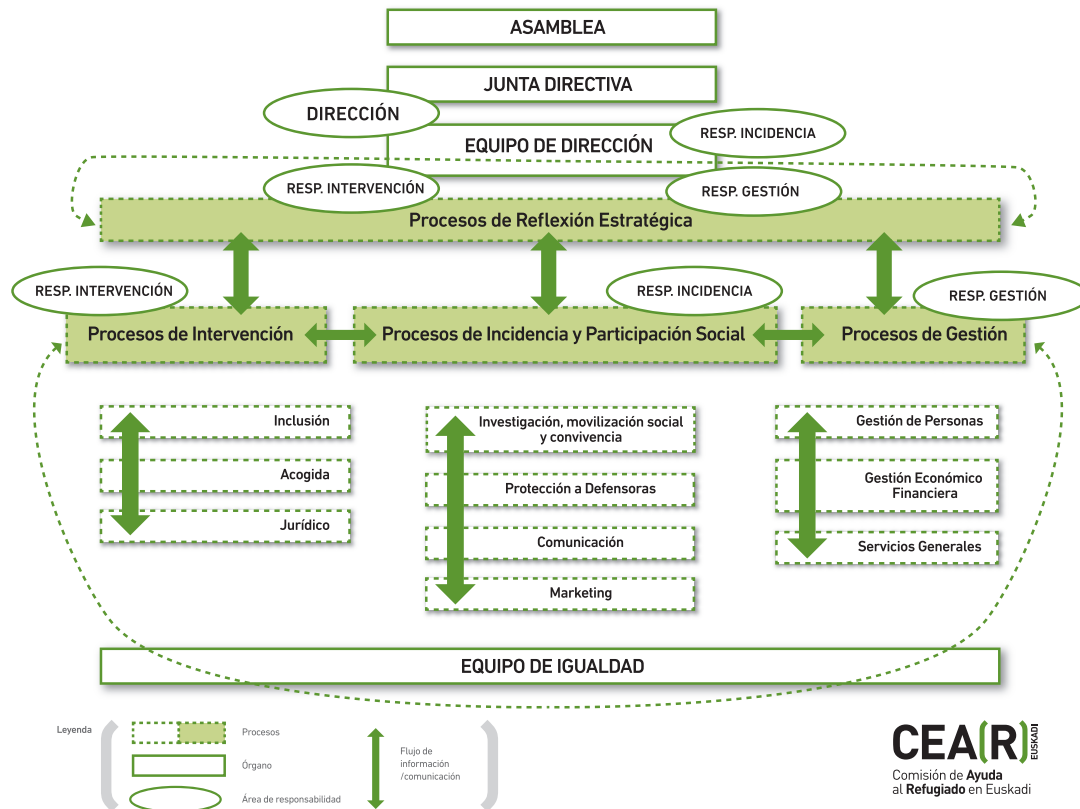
ASAMBLEA

JUNTA DIRECTIVA

DIRECCIÓN

EQUIPO DE DIRECCIÓN

RESP. INCIDENCIA

RESP. INTERVENCIÓN

RESP. GESTIÓN

Procesos de Reflexión Estratégica

RESP. INTERVENCIÓN

RESP. INCIDENCIA

RESP. GESTIÓN

Procesos de Intervención

Procesos de Incidencia y Participación Social

Procesos de Gestión

Inclusión

Acogida

Jurídico

Investigación, movilización social y convivencia

Protección a Defensoras

Comunicación

Marketing

Gestión de Personas

Gestión Económico Financiera

Servicios Generales

EQUIPO DE IGUALDAD

Leyenda

Procesos

Órgano

Área de responsabilidad

Flujo de información /comunicación

CEA(R) EUSKADI

Comisión de Ayuda al Refugiado en Euskadi